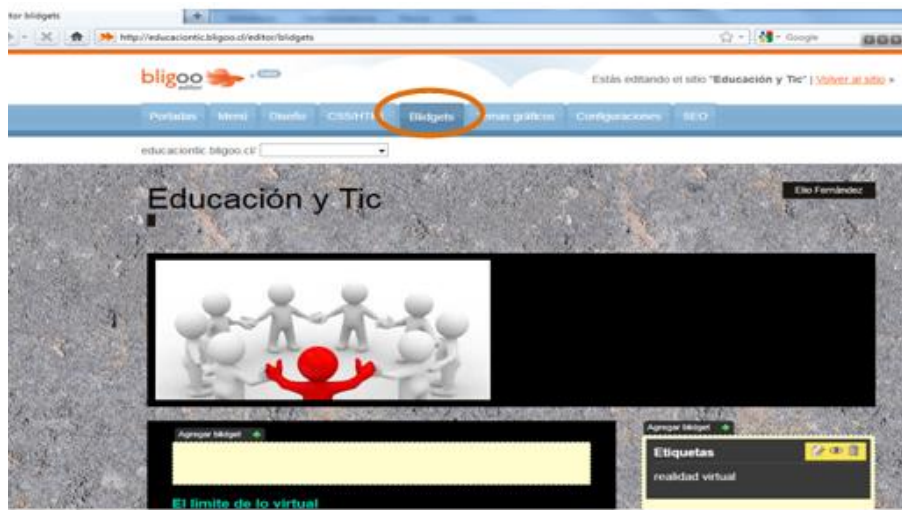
tor bldgets

http://educaciontic.bligoo.cl/editor/bldgets

Google

bligoo editor

Estás editando el sitio "Educación y Tic" | Volver al sitio »

Portadas Menú Diseño CSS/HTML Bldgets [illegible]emas gráficos Configuraciones SEO

educaciontic.bligoo.cl/

Educación y Tic

Elio Fernández

Agregar bldget

El limite de lo virtual

Agregar bldget

Etiquetas

realidad virtual